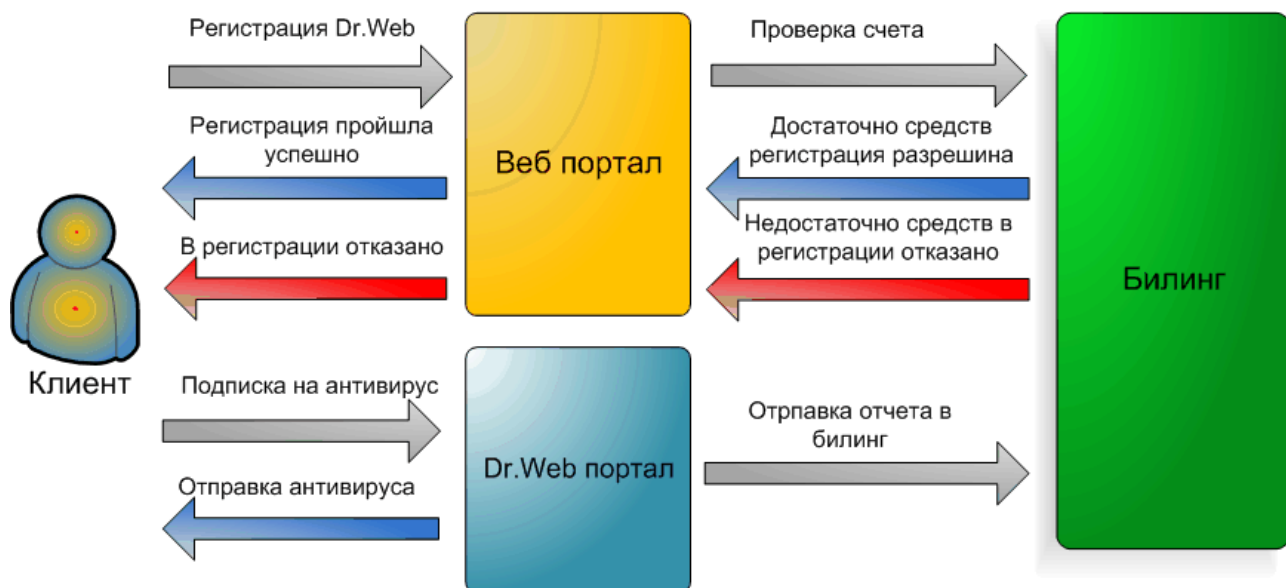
Регистрация Dr.Web

Регистрация пройшла успешно

В регистрации отказано

Клиент

Подписка на антивирус

Отправка антивируса

Веб портал

Dr.Web портал

Проверка счета

Достаточно средств регистрация разрешина

Недостаточно средств в регистрации отказано

Отрпавка отчета в билинг

Билинг